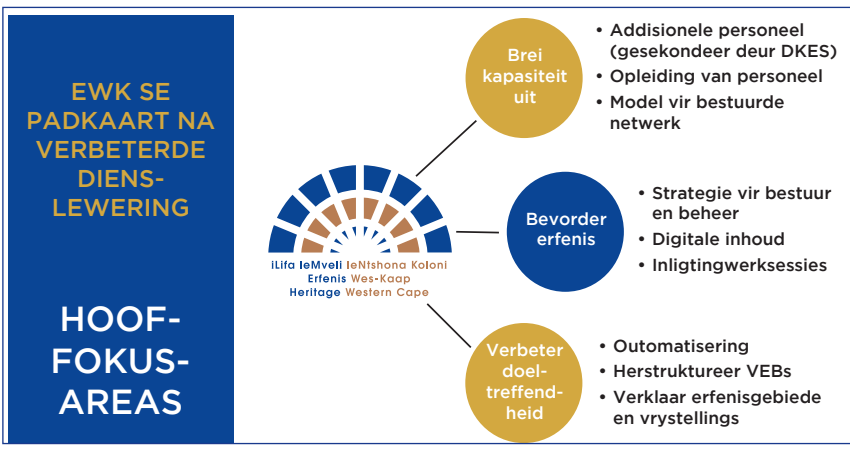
EWK SE PADKAART NA VERBETERDE DIENSLEWERING

HOOF-FOKUS-AREAS

iLifa leMveli leNtshona Koloni
Erfenis Wes-Kaap
Heritage Western Cape

Brei kapasiteit uit

- Addisionele personeel (gesekondeer deur DKES)
- Opleiding van personeel
- Model vir bestuurde netwerk

Bevorder erfenis

- Strategie vir bestuur en beheer
- Digitale inhoud
- Inligtingwerksessies

Verbeter doeltreffendheid

- Outomatisering
- Herstruktureer VEBs
- Verklaar erfenisgebiede en vrystellings